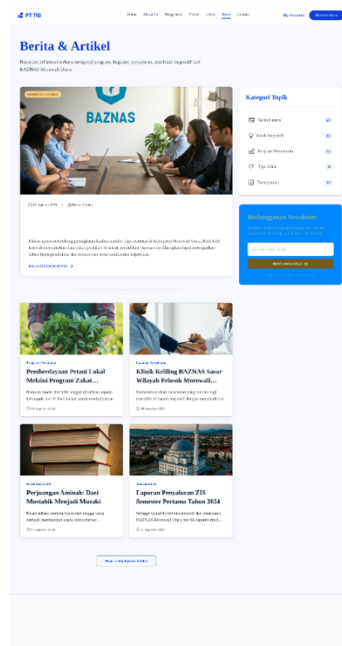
PT TIS

Home About Us Program Tracer Video Berita Kontak

My Account Donasi Kami

Berita & Artikel

Dapatkan informasi terbaru tentang program, kegiatan, penyaluran, dan kisah inspiratif dari BAZNAS Morowali Utara

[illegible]

BAZNAS

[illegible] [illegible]

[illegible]

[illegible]

Kategori Topik

Semua Berita
Kisah Inspiratif
Kegiatan Penyaluran
Tips Zakat
Transparansi

Berlangganan Newsletter

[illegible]

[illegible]

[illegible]

Program Pertanian
Pemberdayaan Petani Lokal Melalui Program Zakat...
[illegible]

Layanan Kesehatan
Klinik Keliling BAZNAS Sasar Wilayah Pelosok Morowali...
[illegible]

Kisah Inspiratif
Perjuangan Aminah: Dari Mustahik Menjadi Muzaki
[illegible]

Transparansi
Laporan Penyaluran ZIS Semester Pertama Tahun 2024
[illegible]

Muat Lebih Banyak Artikel